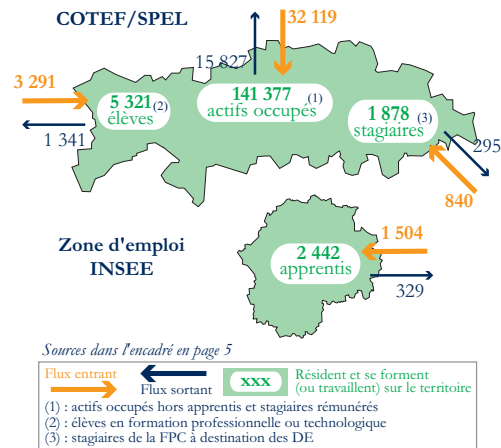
COTEF/SPEL

15 827

32 119

3 291

5 321(2)
élèves

141 377 (1)
actifs occupés

1 878 (3)
stagiaires

1 341

295

840

Zone d'emploi
INSEE

1 504

2 442
apprentis

329

Sources dans l'encadré en page 5

Flux entrant

Flux sortant

xxx

Résident et se forment (ou travaillent) sur le territoire

(1) : actifs occupés hors apprentis et stagiaires rémunérés
(2) : élèves en formation professionnelle ou technologique
(3) : stagiaires de la FPC à destination des DE